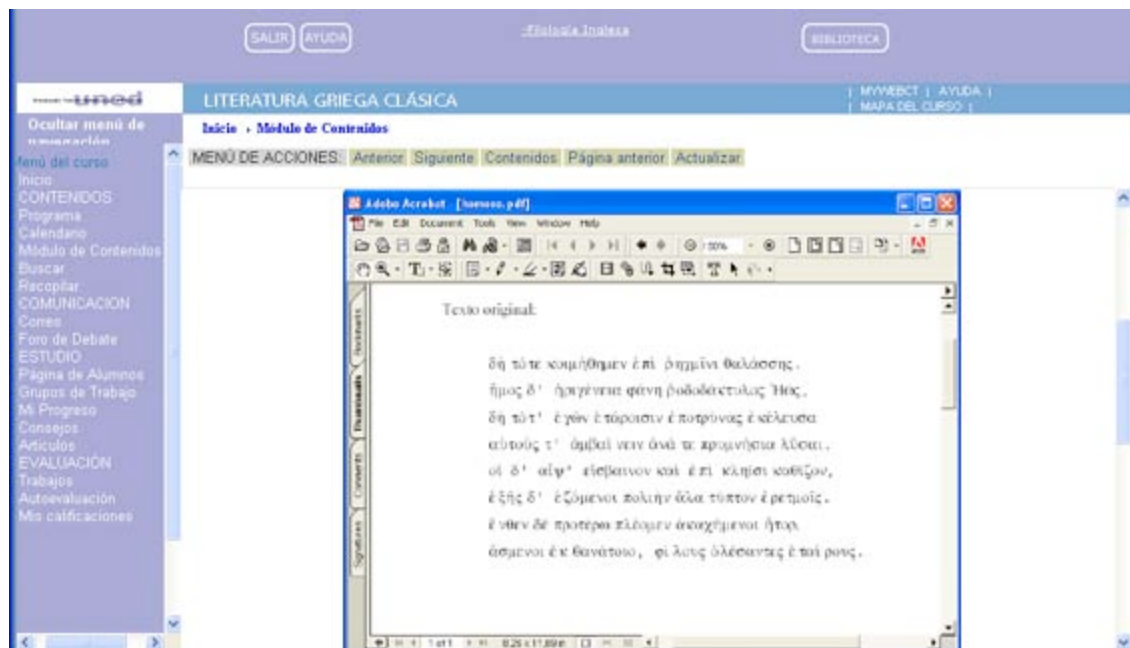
SALIR AYUDA

Filología Inglesa

BIBLIOTECA

uned

LITERATURA GRIEGA CLÁSICA

| MYWEBCT | AYUDA | | MAPA DEL CURSO |

Ocultar menú de navegación

Inicio › Módulo de Contenidos

MENÚ DE ACCIONES: Anterior Siguiente Contenidos Página anterior Actualizar

Menú del curso
Inicio
CONTENIDOS
Programa
Calendario
Módulo de Contenidos
Buscar
Recopilar
COMUNICACION
Correo
Foro de Debate
ESTUDIO
Página de Alumnos
Grupos de Trabajo
Mi Progreso
Consejos
Artículos
EVALUACIÓN
Trabajos
Autoevaluación
Mis calificaciones

Adobe Acrobat [homero.pdf]

File Edit Document Tools View Window Help

Bookmarks Thumbnails Comments Signatures

Texto original:

δὴ τότε κοιμήθημεν ἐπὶ ῥηγμῖνι θαλάσσης.
ἦμος δ' ἠριγένεια φάνη ῥοδοδάκτυλος Ἠώς,
δὴ τότ' ἐγὼν ἑτάροισιν ἐποτρύνας ἐκέλευσα
αὐτούς τ' ἀμβαίνειν ἀνά τε πρυμνήσια λῦσαι.
οἱ δ' αἶψ' εἴσβαινον καὶ ἐπὶ κληῖσι καθῖζον,
ἑξῆς δ' ἑζόμενοι πολιὴν ἅλα τύπτον ἐρετμοῖς.
ἔνθεν δὲ προτέρω πλέομεν ἀκαχήμενοι ἦτορ,
ἄσμενοι ἐκ θανάτοιο, φίλους ὀλέσαντες ἑταίρους.

1 of 1 8.26 x 11.69 in